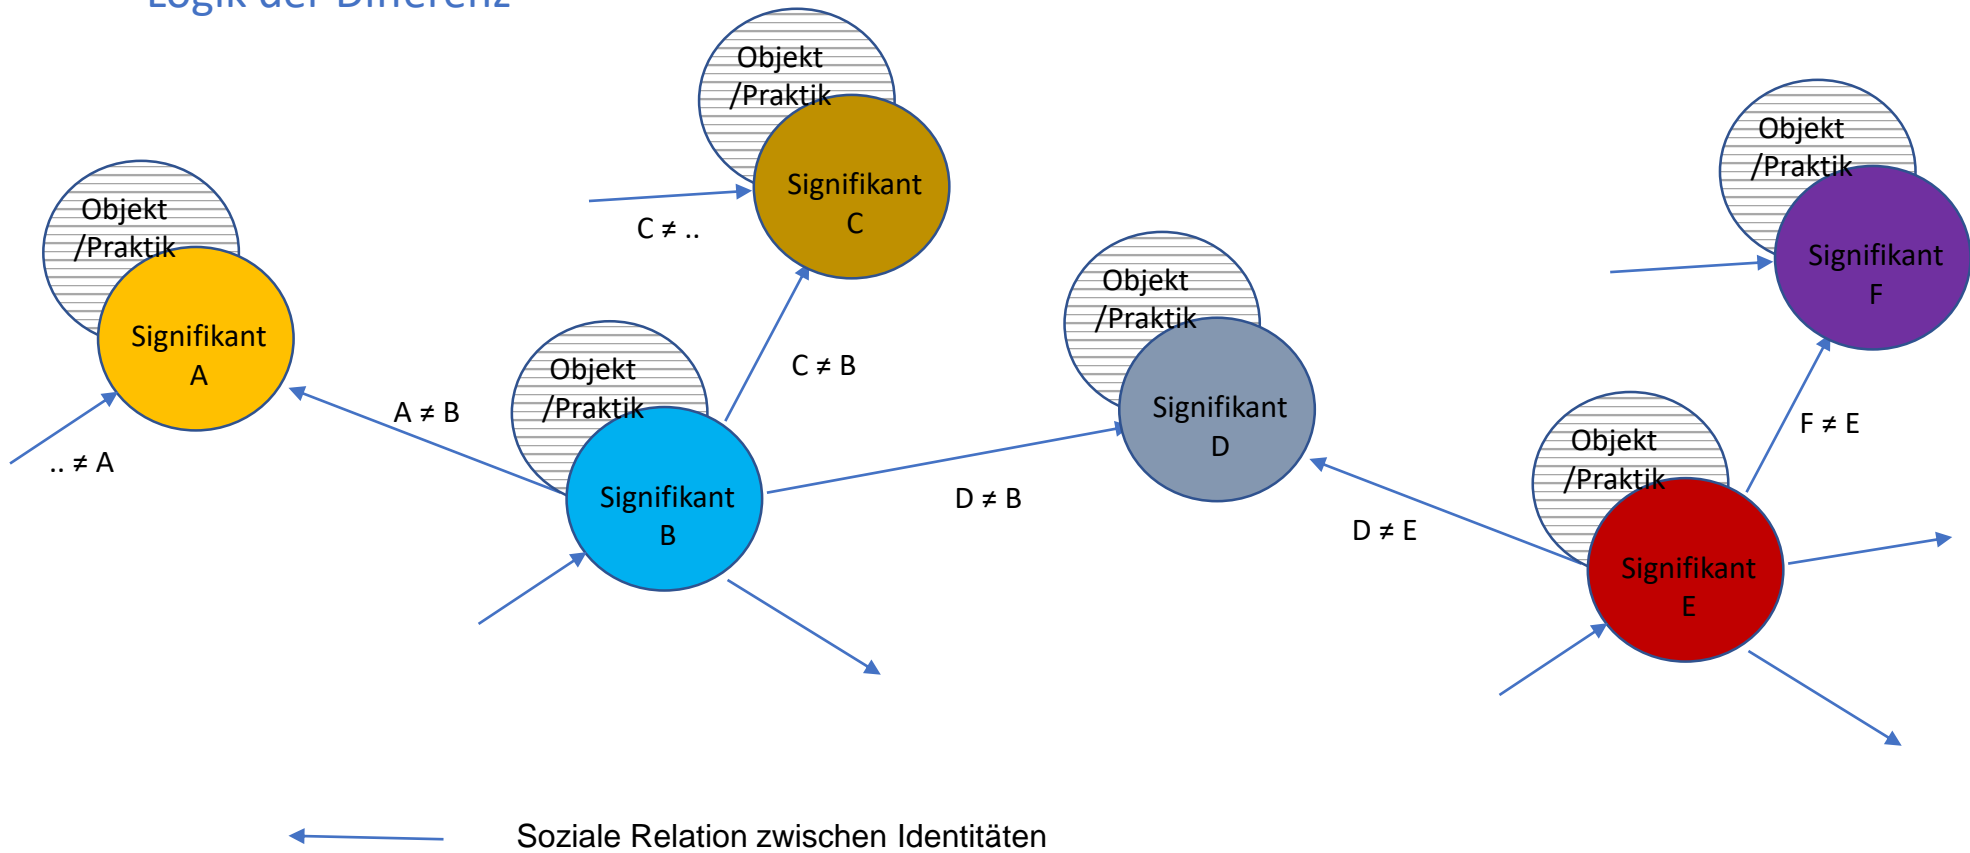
Objekt /Praktik

Signifikant C

C ≠ ..

Objekt /Praktik

Signifikant F

Objekt /Praktik

Signifikant A

Objekt /Praktik

Signifikant D

C ≠ B

A ≠ B

Objekt /Praktik

Signifikant B

F ≠ E

.. ≠ A

Objekt /Praktik

D ≠ B

D ≠ E

Signifikant E

Soziale Relation zwischen Identitäten